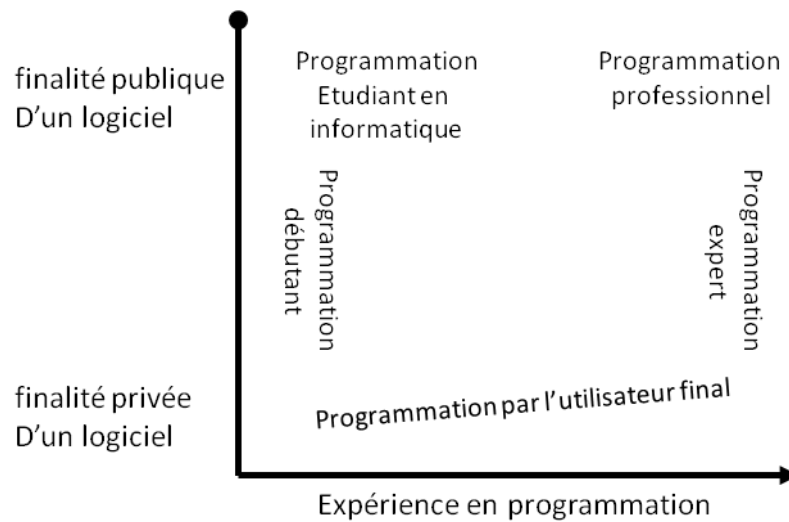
finalité publique D'un logiciel

Programmation Etudiant en informatique

Programmation professionnel

Programmation débutant

Programmation expert

finalité privée D'un logiciel

Programmation par l'utilisateur final

Expérience en programmation